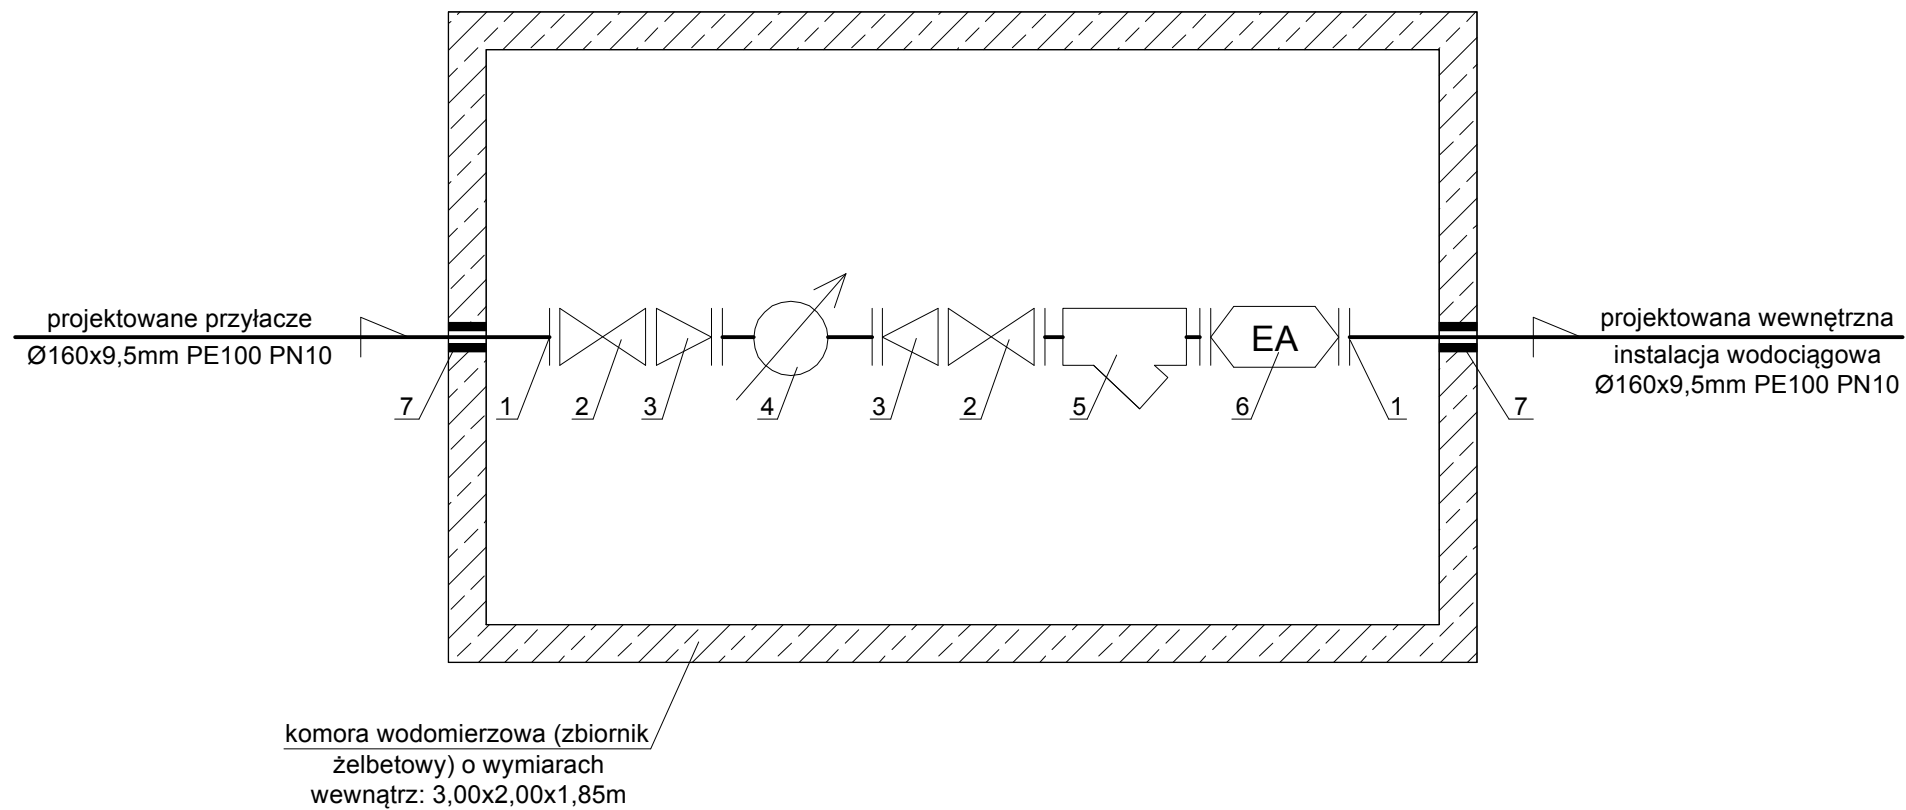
projektowane przyłacze
Ø160x9,5mm PE100 PN10

EA

projektowana wewnętrzna
instalacja wodociągowa
Ø160x9,5mm PE100 PN10

7 1 2 3 4 3 2 5 6 1 7

komora wodomierzowa (zbiornik
żelbetowy) o wymiarach
wewnątrz: 3,00x2,00x1,85m